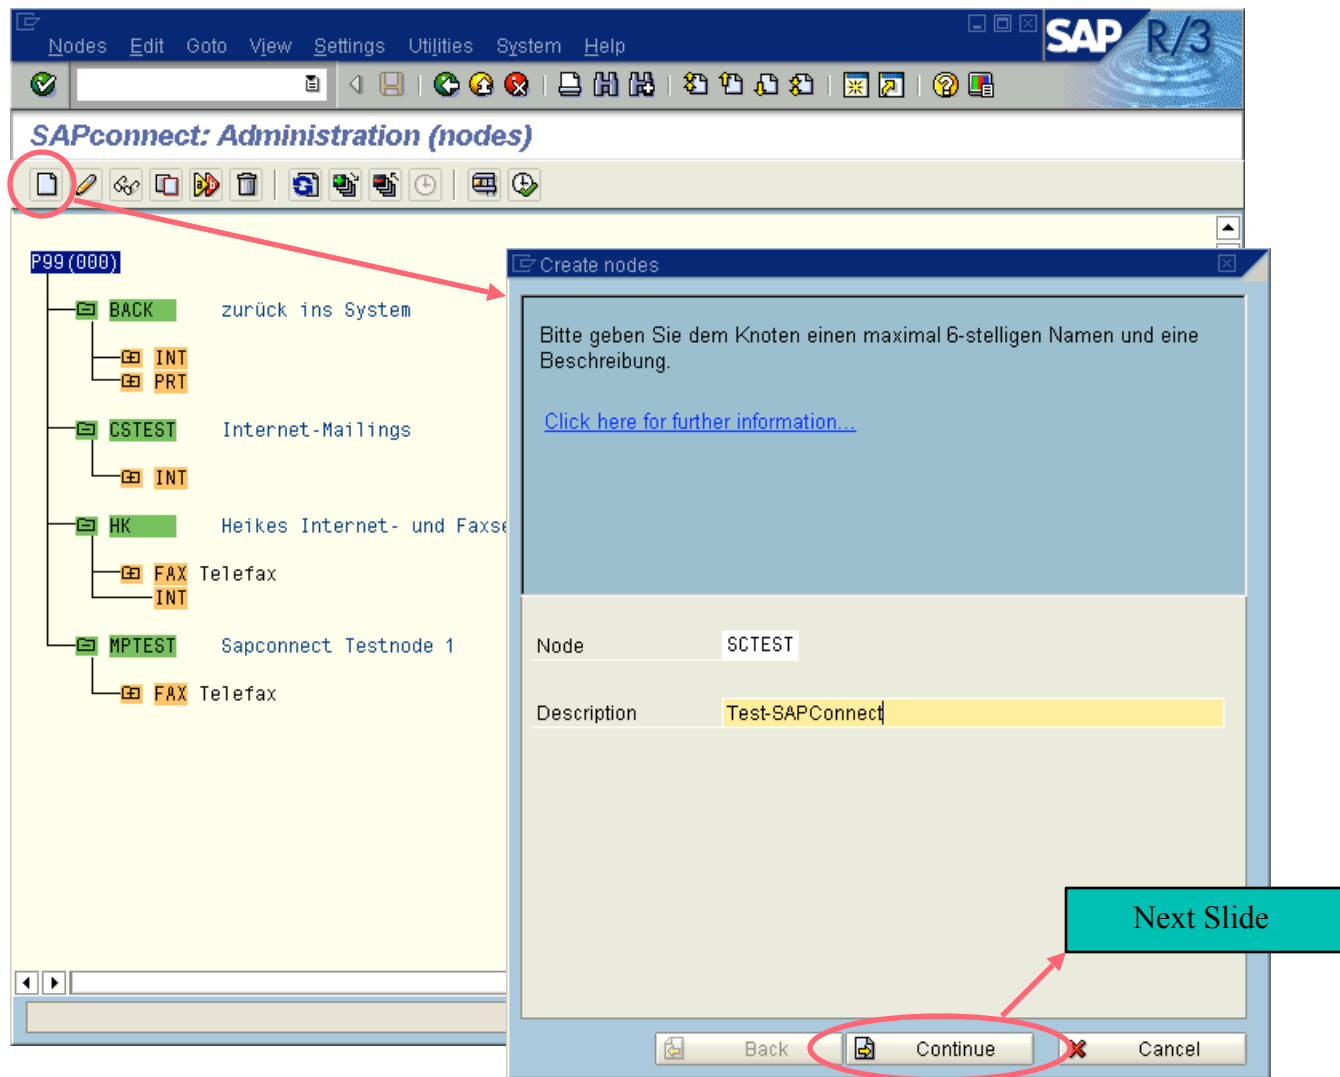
Nodes Edit Goto View Settings Utilities System Help

SAP R/3

SAPconnect: Administration (nodes)

P99(000)

BACK zurück ins System

INT

PRT

CSTEST Internet-Mailings

INT

HK Heikes Internet- und Faxse

FAX Telefax

INT

MPTEST Sapconnect Testnode 1

FAX Telefax

Create nodes

Bitte geben Sie dem Knoten einen maximal 6-stelligen Namen und eine Beschreibung.

Click here for further information...

Node SCTEST

Description Test-SAPConnect

Back Continue Cancel

Next Slide